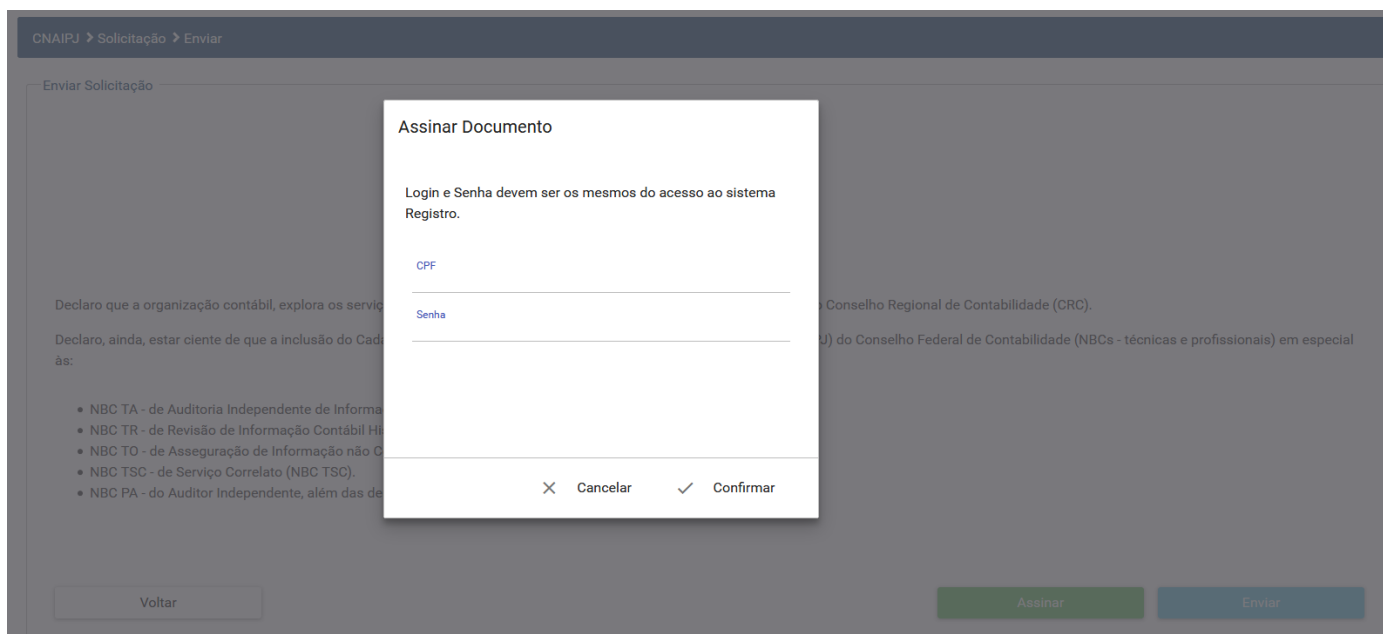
CNAIPJ > Solicitação > Enviar

Enviar Solicitação

Declaro que a organização contábil, explora os serviç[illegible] Conselho Regional de Contabilidade (CRC).

Declaro, ainda, estar ciente de que a inclusão do Cad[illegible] J) do Conselho Federal de Contabilidade (NBCs - técnicas e profissionais) em especial às:

• NBC TA - de Auditoria Independente de Informa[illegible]
• NBC TR - de Revisão de Informação Contábil Hi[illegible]
• NBC TO - de Asseguração de Informação não C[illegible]
• NBC TSC - de Serviço Correlato (NBC TSC).
• NBC PA - do Auditor Independente, além das de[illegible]

Voltar

Assinar

Enviar

Assinar Documento

Login e Senha devem ser os mesmos do acesso ao sistema Registro.

CPF

Senha

Cancelar

Confirmar